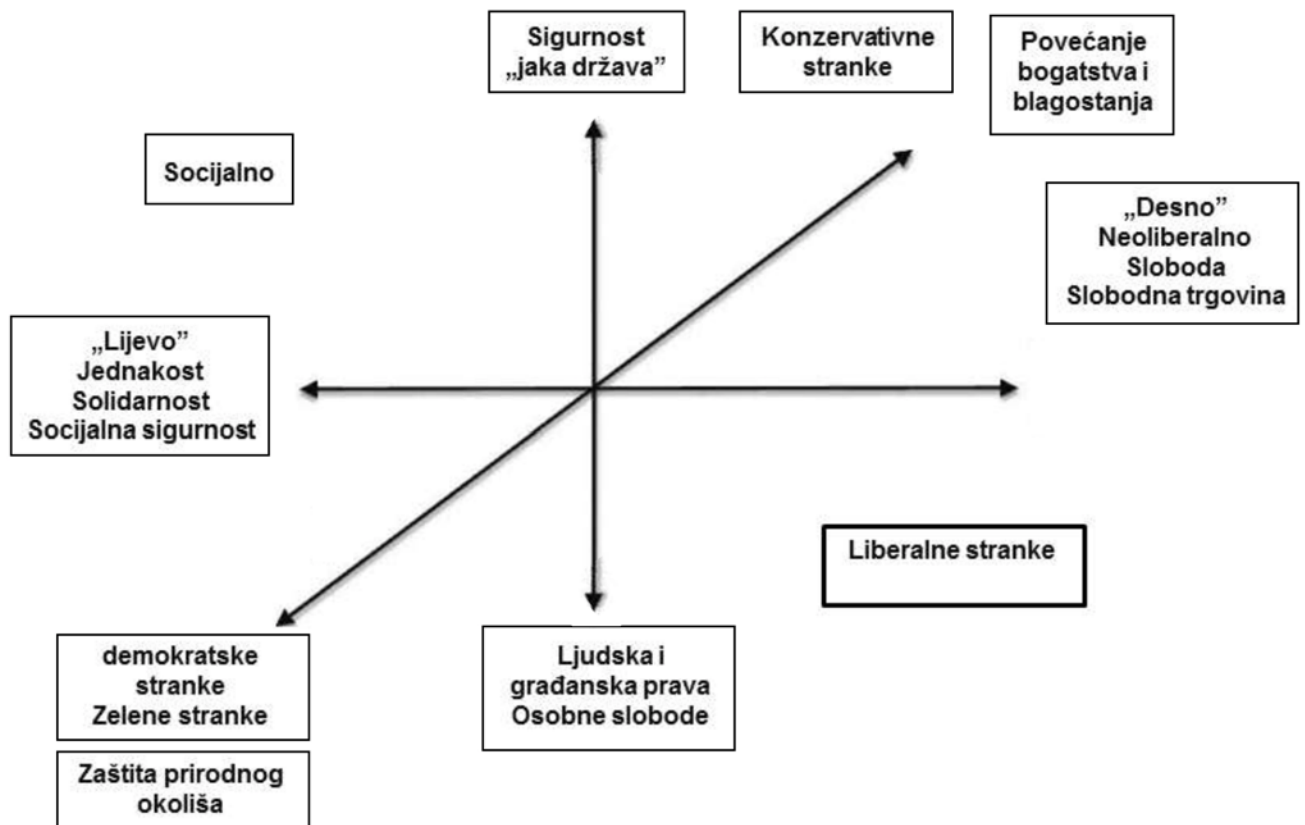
Sigurnost „jaka država”

Konzervativne stranke

Povećanje bogatstva i blagostanja

Socijalno

„Desno”
Neoliberalno
Sloboda
Slobodna trgovina

„Lijevo”
Jednakost
Solidarnost
Socijalna sigurnost

Liberalne stranke

demokratske stranke
Zelene stranke

Ljudska i građanska prava
Osobne slobode

Zaštita prirodnog okoliša